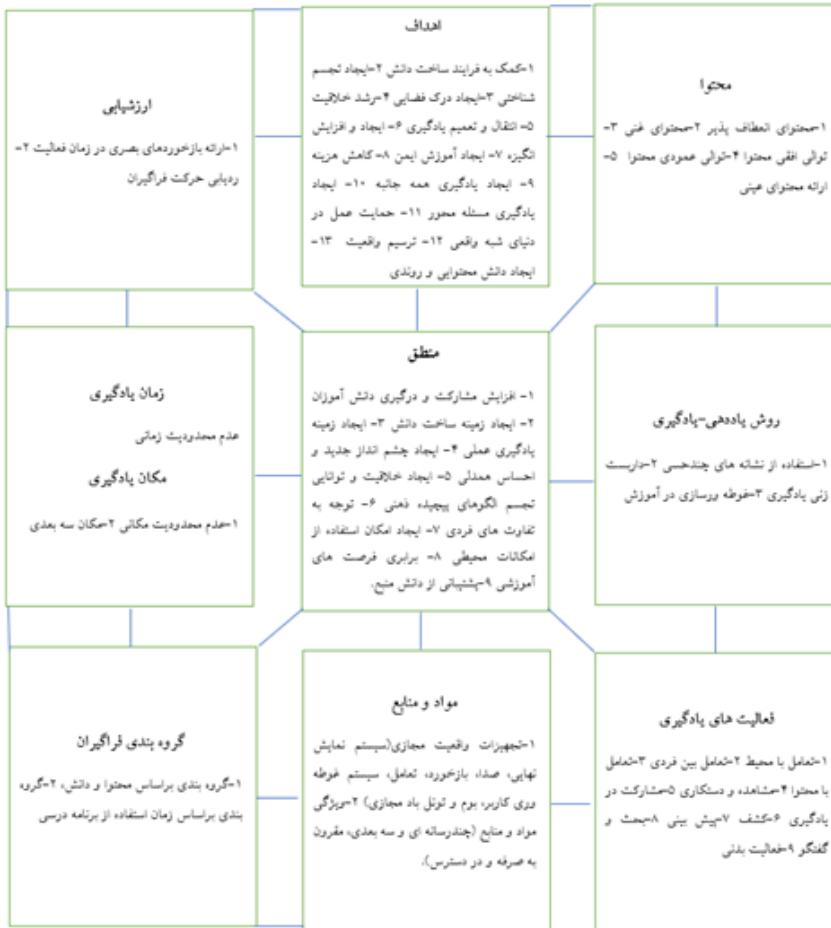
اهداف

۱-کمک به فرایند ساخت دانش ۲-ایجاد تجسم شناختی ۳-ایجاد درک فضایی ۴-رشد خلاقیت ۵- انتقال و تعمیم یادگیری ۶- ایجاد و افزایش انگیزه، ۷- ایجاد آموزش ایمن ۸- کاهش هزینه ۹- ایجاد یادگیری همه جانبه ۱۰- ایجاد یادگیری مسئله محور ۱۱- حمایت عمل در دنیای شبه واقعی ۱۲- ترسیم واقعیت ۱۳- ایجاد دانش محتوایی و روندی

محتوا

۱-محتوای انعطاف پذیر ۲-محتوای غنی ۳- توالی افقی محتوا ۴-توالی عمودی محتوا ۵- ارائه محتوای عینی

ارزشیابی

۱-ارائه بازخوردهای بصری در زمان فعالیت ۲- ردیابی حرکت فراگیران

منطق

۱- افزایش مشارکت و درگیری دانش آموزان ۲- ایجاد زمینه ساخت دانش ۳- ایجاد زمینه یادگیری عملی ۴- ایجاد چشم انداز جدید و احساس همدلی ۵- ایجاد خلاقیت و توانایی تجسم الگوهای پیچیده ذهنی ۶- توجه به تفاوت های فردی ۷- ایجاد امکان استفاده از امکانات محیطی ۸- برابری فرصت های آموزشی ۹-پشتیبانی از دانش منبع.

زمان یادگیری

عدم محدودیت زمانی

مکان یادگیری

۱-عدم محدودیت مکانی ۲-مکان سه بعدی

روش یاددهی-یادگیری

۱-استفاده از نشانه های چندحسی ۲-داربست زنی یادگیری ۳-غوطه ورسازی در آموزش

گروه بندی فراگیران

۱-گروه بندی براساس محتوا و دانش، ۲-گروه بندی براساس زمان استفاده از برنامه درسی

مواد و منابع

۱-تجهیزات واقعیت مجازی(سیستم نمایش نهایی، صدا، بازخورد، تعامل، سیستم غوطه وری کاربر، بوم و تونل باد مجازی) ۲-ویژگی مواد و منابع (چندرسانه ای و سه بعدی، مقرون به صرفه و در دسترس).

فعالیت های یادگیری

۱-تعامل با محیط ۲-تعامل بین فردی ۳-تعامل با محتوا ۴-مشاهده و دستکاری ۵-مشارکت در یادگیری ۶-کشف ۷-پیش بینی ۸-بحث و گفتگو ۹-فعالیت بدنی